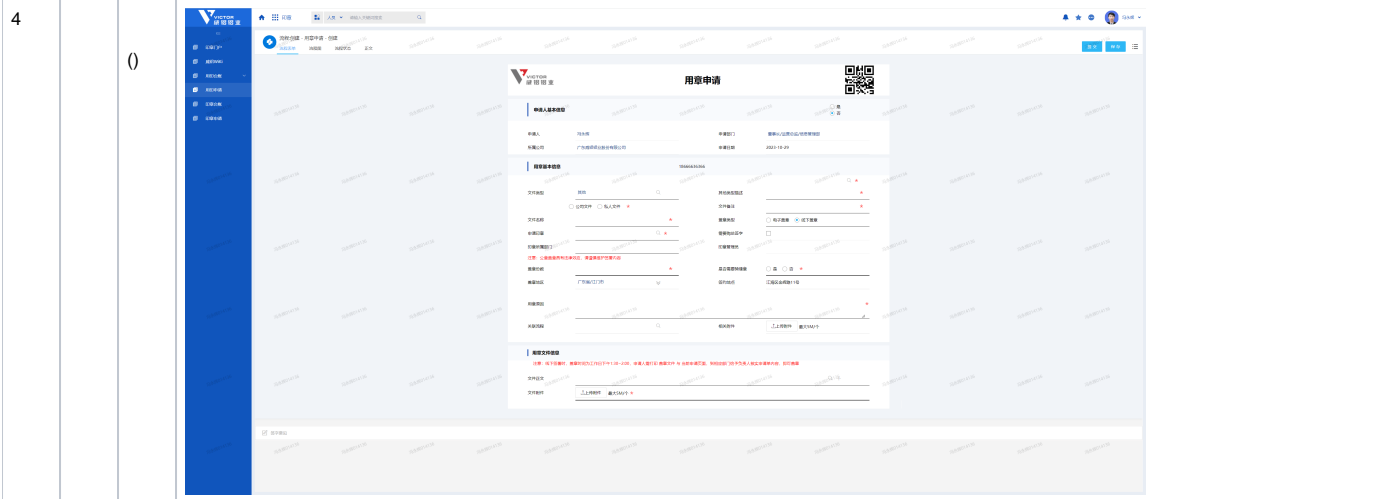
4

()

VICTOR 威创

用章申请

申请人基本信息

是
否

申请人
所属公司
申请部门
申请日期 2022-10-20

用章基本信息

文件类型
公司文件
私人文件
文件名称
印章归属
文件份数
签署地区
所属关联方
用章说明
附件

盖章文件信息

文件正文
文件附件
上传附件